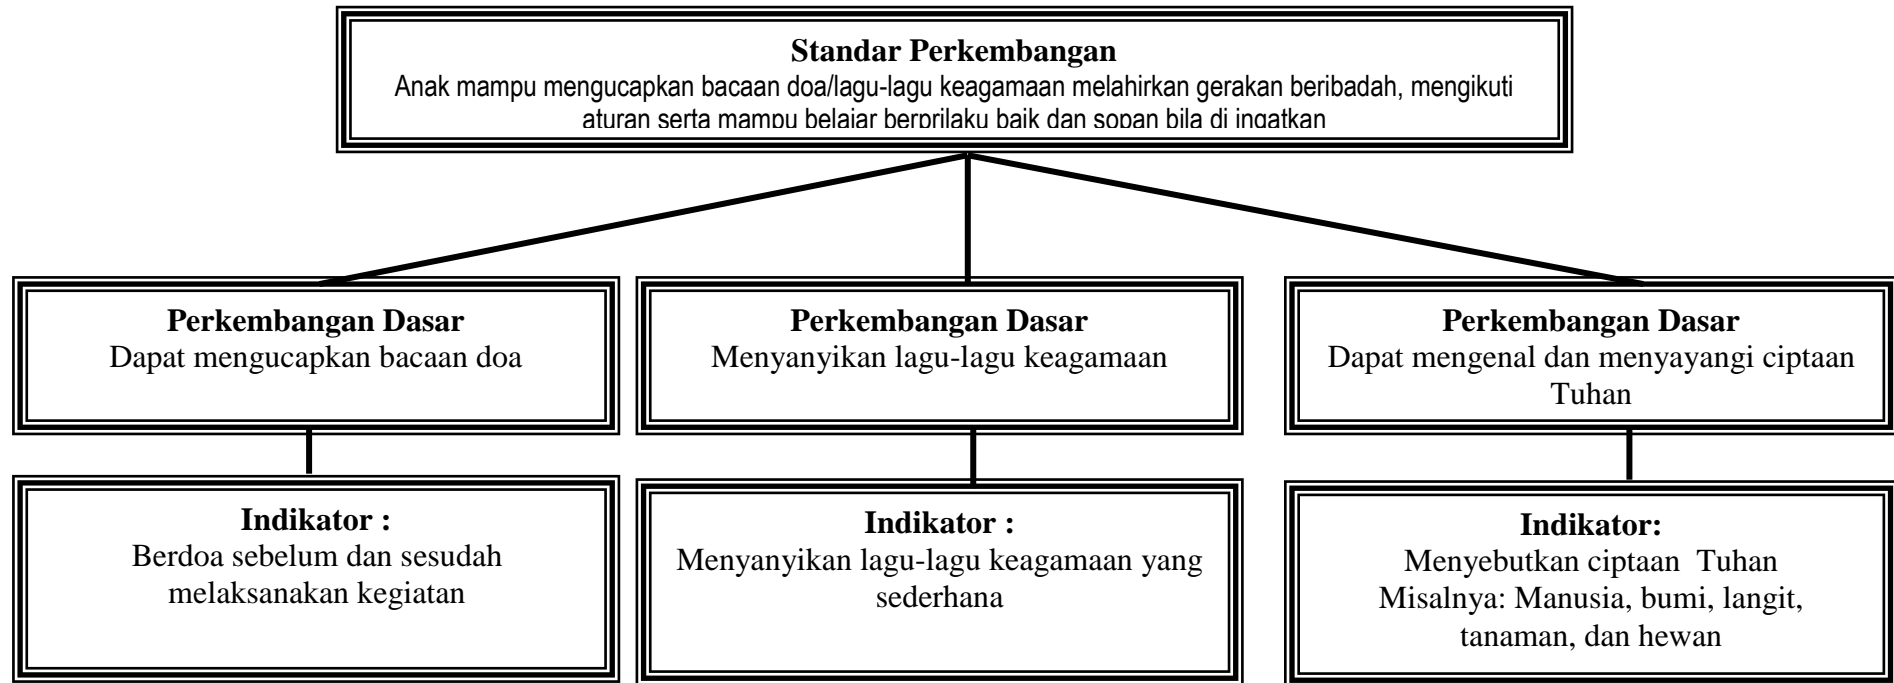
**Standar Perkembangan**
Anak mampu mengucapkan bacaan doa/lagu-lagu keagamaan melahirkan gerakan beribadah, mengikuti aturan serta mampu belajar berprilaku baik dan sopan bila di ingatkan

**Perkembangan Dasar**
Dapat mengucapkan bacaan doa

**Indikator :**
Berdoa sebelum dan sesudah melaksanakan kegiatan

**Perkembangan Dasar**
Menyanyikan lagu-lagu keagamaan

**Indikator :**
Menyanyikan lagu-lagu keagamaan yang sederhana

**Perkembangan Dasar**
Dapat mengenal dan menyayangi ciptaan Tuhan

**Indikator:**
Menyebutkan ciptaan Tuhan
Misalnya: Manusia, bumi, langit, tanaman, dan hewan